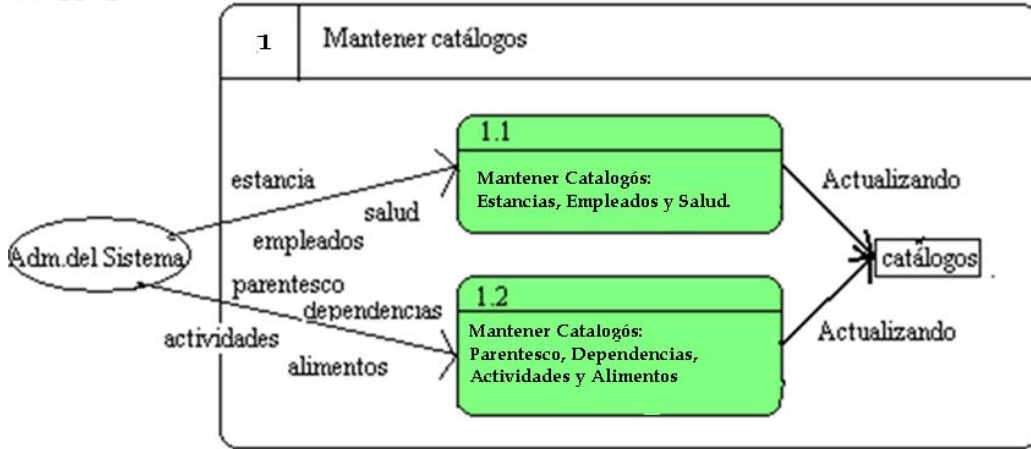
1 Mantener catálogos

1.1

Mantener Catalogós: Estancias, Empleados y Salud.

1.2

Mantener Catalogós: Parentesco, Dependencias, Actividades y Alimentos

Adm.del Sistema

estancia

salud

empleados

parentesco

dependencias

actividades

alimentos

Actualizando

Actualizando

catálogos